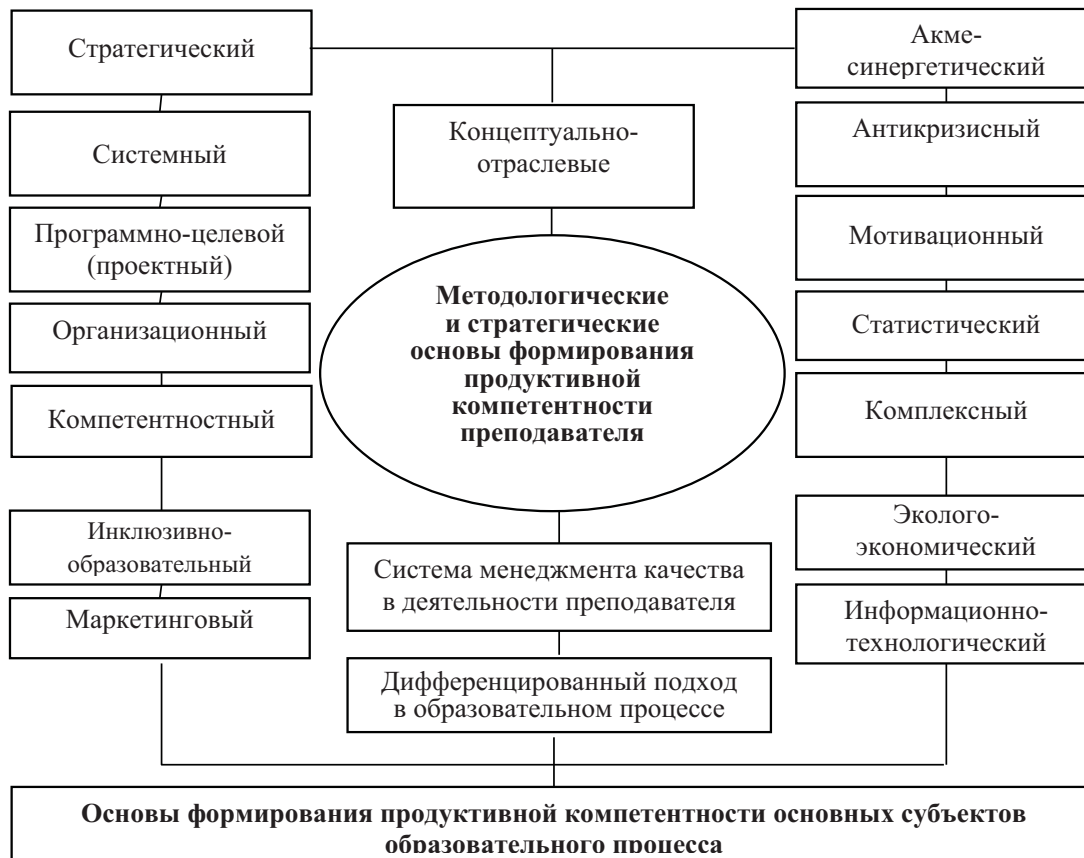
Стратегический

Системный

Программно-целевой (проектный)

Организационный

Компетентностный

Инклюзивно-образовательный

Маркетинговый

Концептуально-отраслевые

**Методологические и стратегические основы формирования продуктивной компетентности преподавателя**

Система менеджмента качества в деятельности преподавателя

Дифференцированный подход в образовательном процессе

Акме-синергетический

Антикризисный

Мотивационный

Статистический

Комплексный

Эколого-экономический

Информационно-технологический

**Основы формирования продуктивной компетентности основных субъектов образовательного процесса**